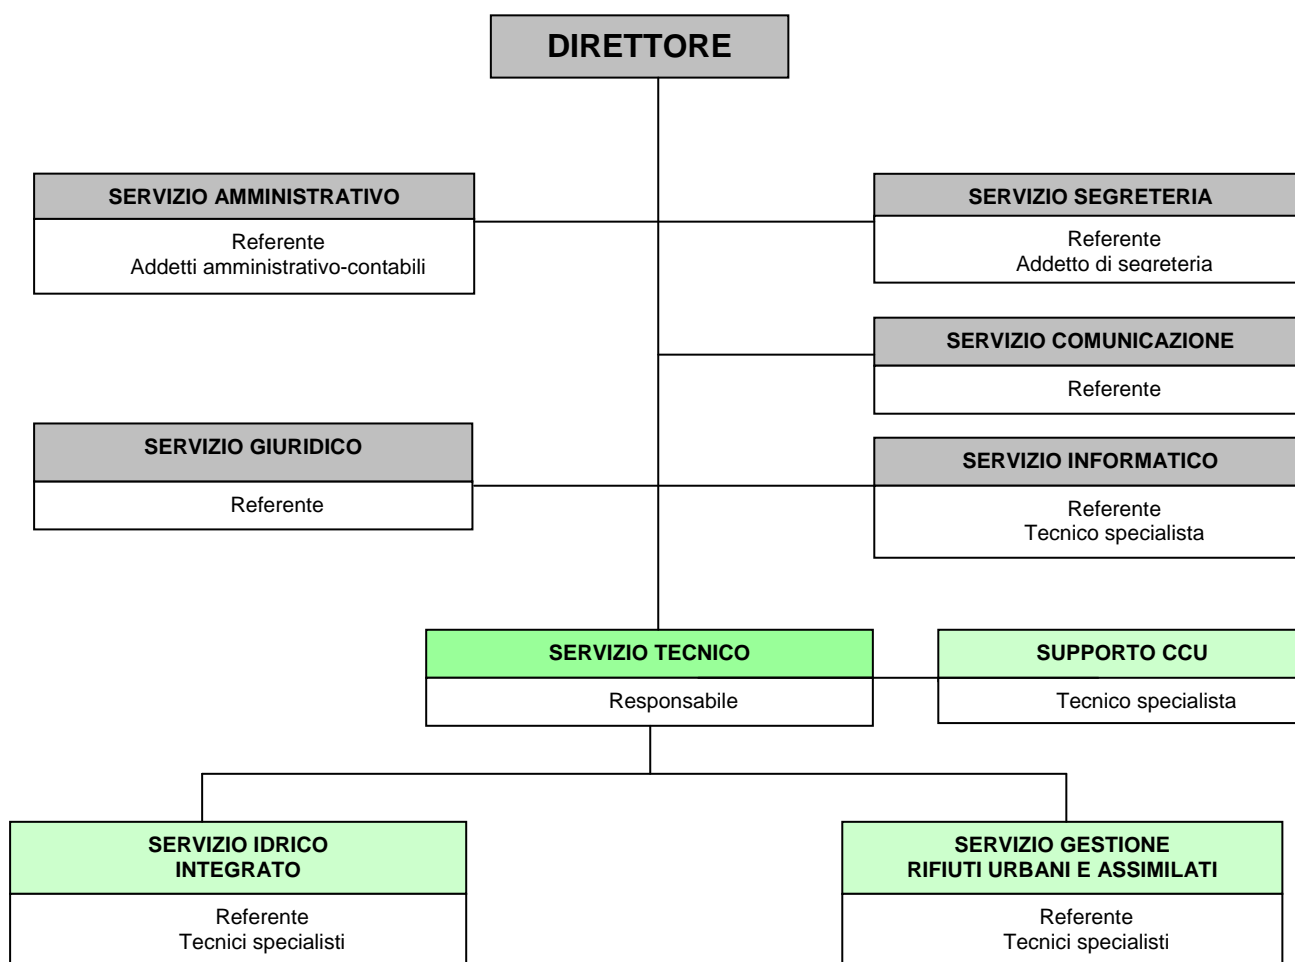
DIRETTORE

SERVIZIO AMMINISTRATIVO
Referente
Addetti amministrativo-contabili

SERVIZIO SEGRETERIA
Referente
Addetto di segreteria

SERVIZIO COMUNICAZIONE
Referente

SERVIZIO GIURIDICO
Referente

SERVIZIO INFORMATICO
Referente
Tecnico specialista

SERVIZIO TECNICO
Responsabile

SUPPORTO CCU
Tecnico specialista

SERVIZIO IDRICO INTEGRATO
Referente
Tecnici specialisti

SERVIZIO GESTIONE RIFIUTI URBANI E ASSIMILATI
Referente
Tecnici specialisti